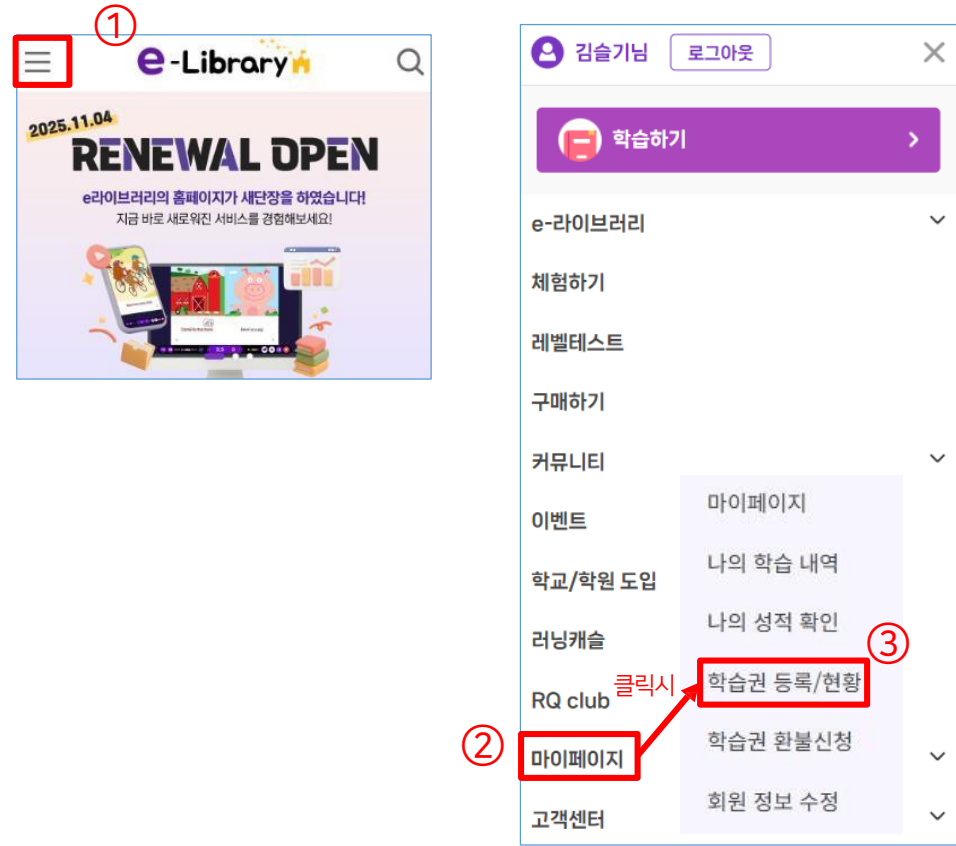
①

e-Library

2025.11.04
RENEWAL OPEN
e라이브러리의 홈페이지가 새단장을 하였습니다!
지금 바로 새로워진 서비스를 경험해보세요!

김슬기님 로그아웃

학습하기

e-라이브러리
체험하기
레벨테스트
구매하기
커뮤니티
이벤트
학교/학원 도입
러닝캐슬
RQ club
②
마이페이지
고객센터

마이페이지
나의 학습 내역
나의 성적 확인
③
클릭시
학습권 등록/현황
학습권 환불신청
회원 정보 수정